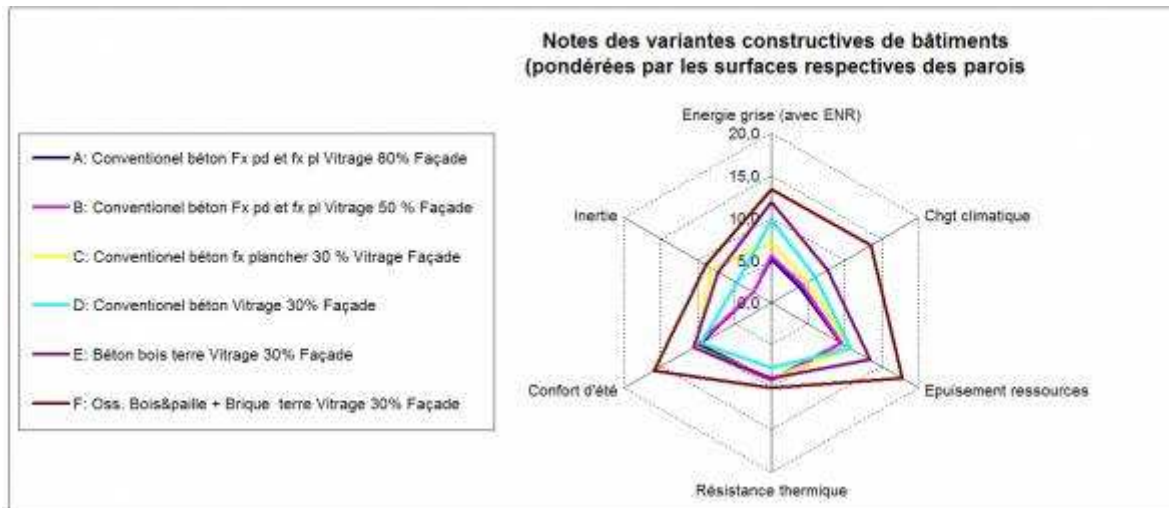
Notes des variantes constructives de bâtiments
(pondérées par les surfaces respectives des parois

A: Conventionel béton Fx pd et fx pl Vitrage 60% Façade
B: Conventionel béton Fx pd et fx pl Vitrage 50 % Façade
C: Conventionel béton fx plancher 30 % Vitrage Façade
D: Conventionel béton Vitrage 30% Façade
E: Béton bois terre Vitrage 30% Façade
F: Oss. Bois&paille + Brique terre Vitrage 30% Façade

Energie grise (avec ENR)
20,0
15,0
10,0
5,0
0,0
Chgt climatique
Epuisement ressources
Résistance thermique
Confort d'été
Inertie